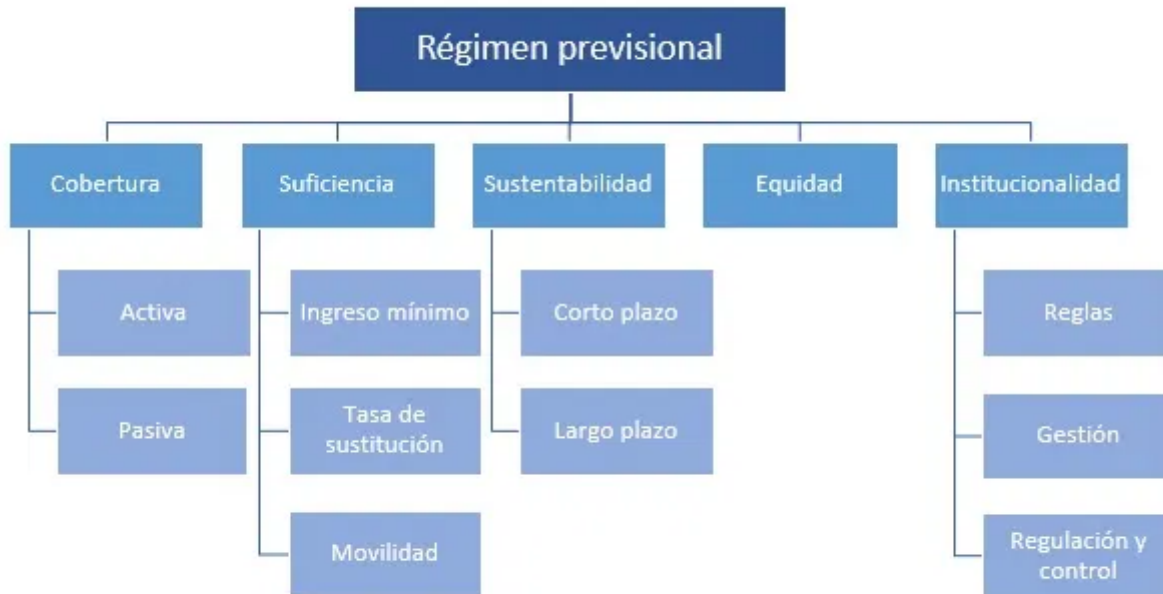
Régimen previsional

Cobertura

Activa

Pasiva

Suficiencia

Ingreso mínimo

Tasa de sustitución

Movilidad

Sustentabilidad

Corto plazo

Largo plazo

Equidad

Institucionalidad

Reglas

Gestión

Regulación y control